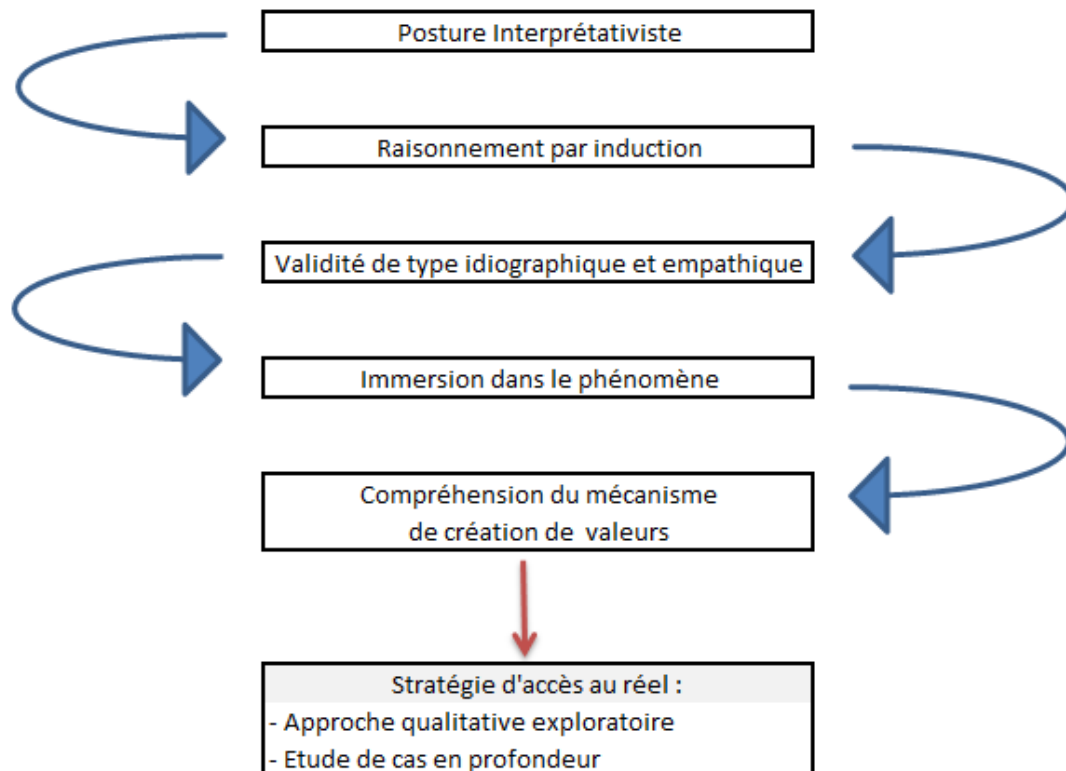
Posture Interprétativiste

Raisonnement par induction

Validité de type idiographique et empathique

Immersion dans le phénomène

Compréhension du mécanisme de création de valeurs

Stratégie d'accès au réel :
- Approche qualitative exploratoire
- Etude de cas en profondeur